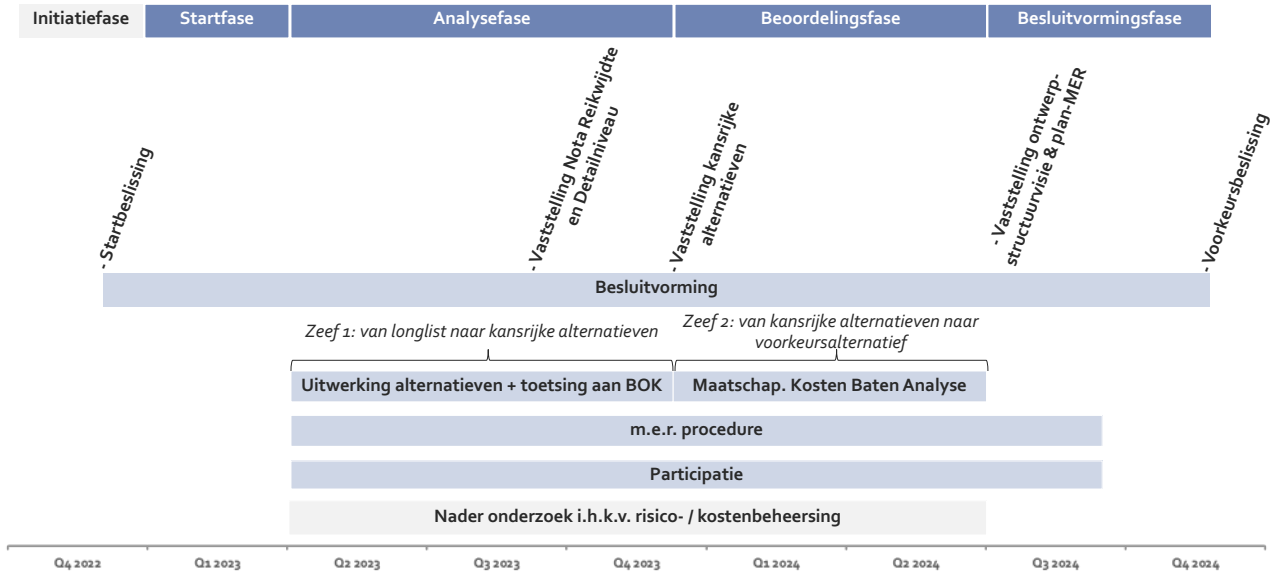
Initiatiefase | Startfase | Analysefase | Beoordelingsfase | Besluitvormingsfase

- Startbeslissing

- Vaststelling Nota Reikwijdte en Detailniveau

- Vaststelling kansrijke alternatieven

- Vaststelling ontwerp-structuurvisie & plan-MER

- Voorkeursbeslissing

Besluitvorming

Zeef 1: van longlist naar kansrijke alternatieven

Zeef 2: van kansrijke alternatieven naar voorkeursalternatief

Uitwerking alternatieven + toetsing aan BOK

Maatschap. Kosten Baten Analyse

m.e.r. procedure

Participatie

Nader onderzoek i.h.k.v. risico- / kostenbeheersing

Q4 2022 | Q1 2023 | Q2 2023 | Q3 2023 | Q4 2023 | Q1 2024 | Q2 2024 | Q3 2024 | Q4 2024